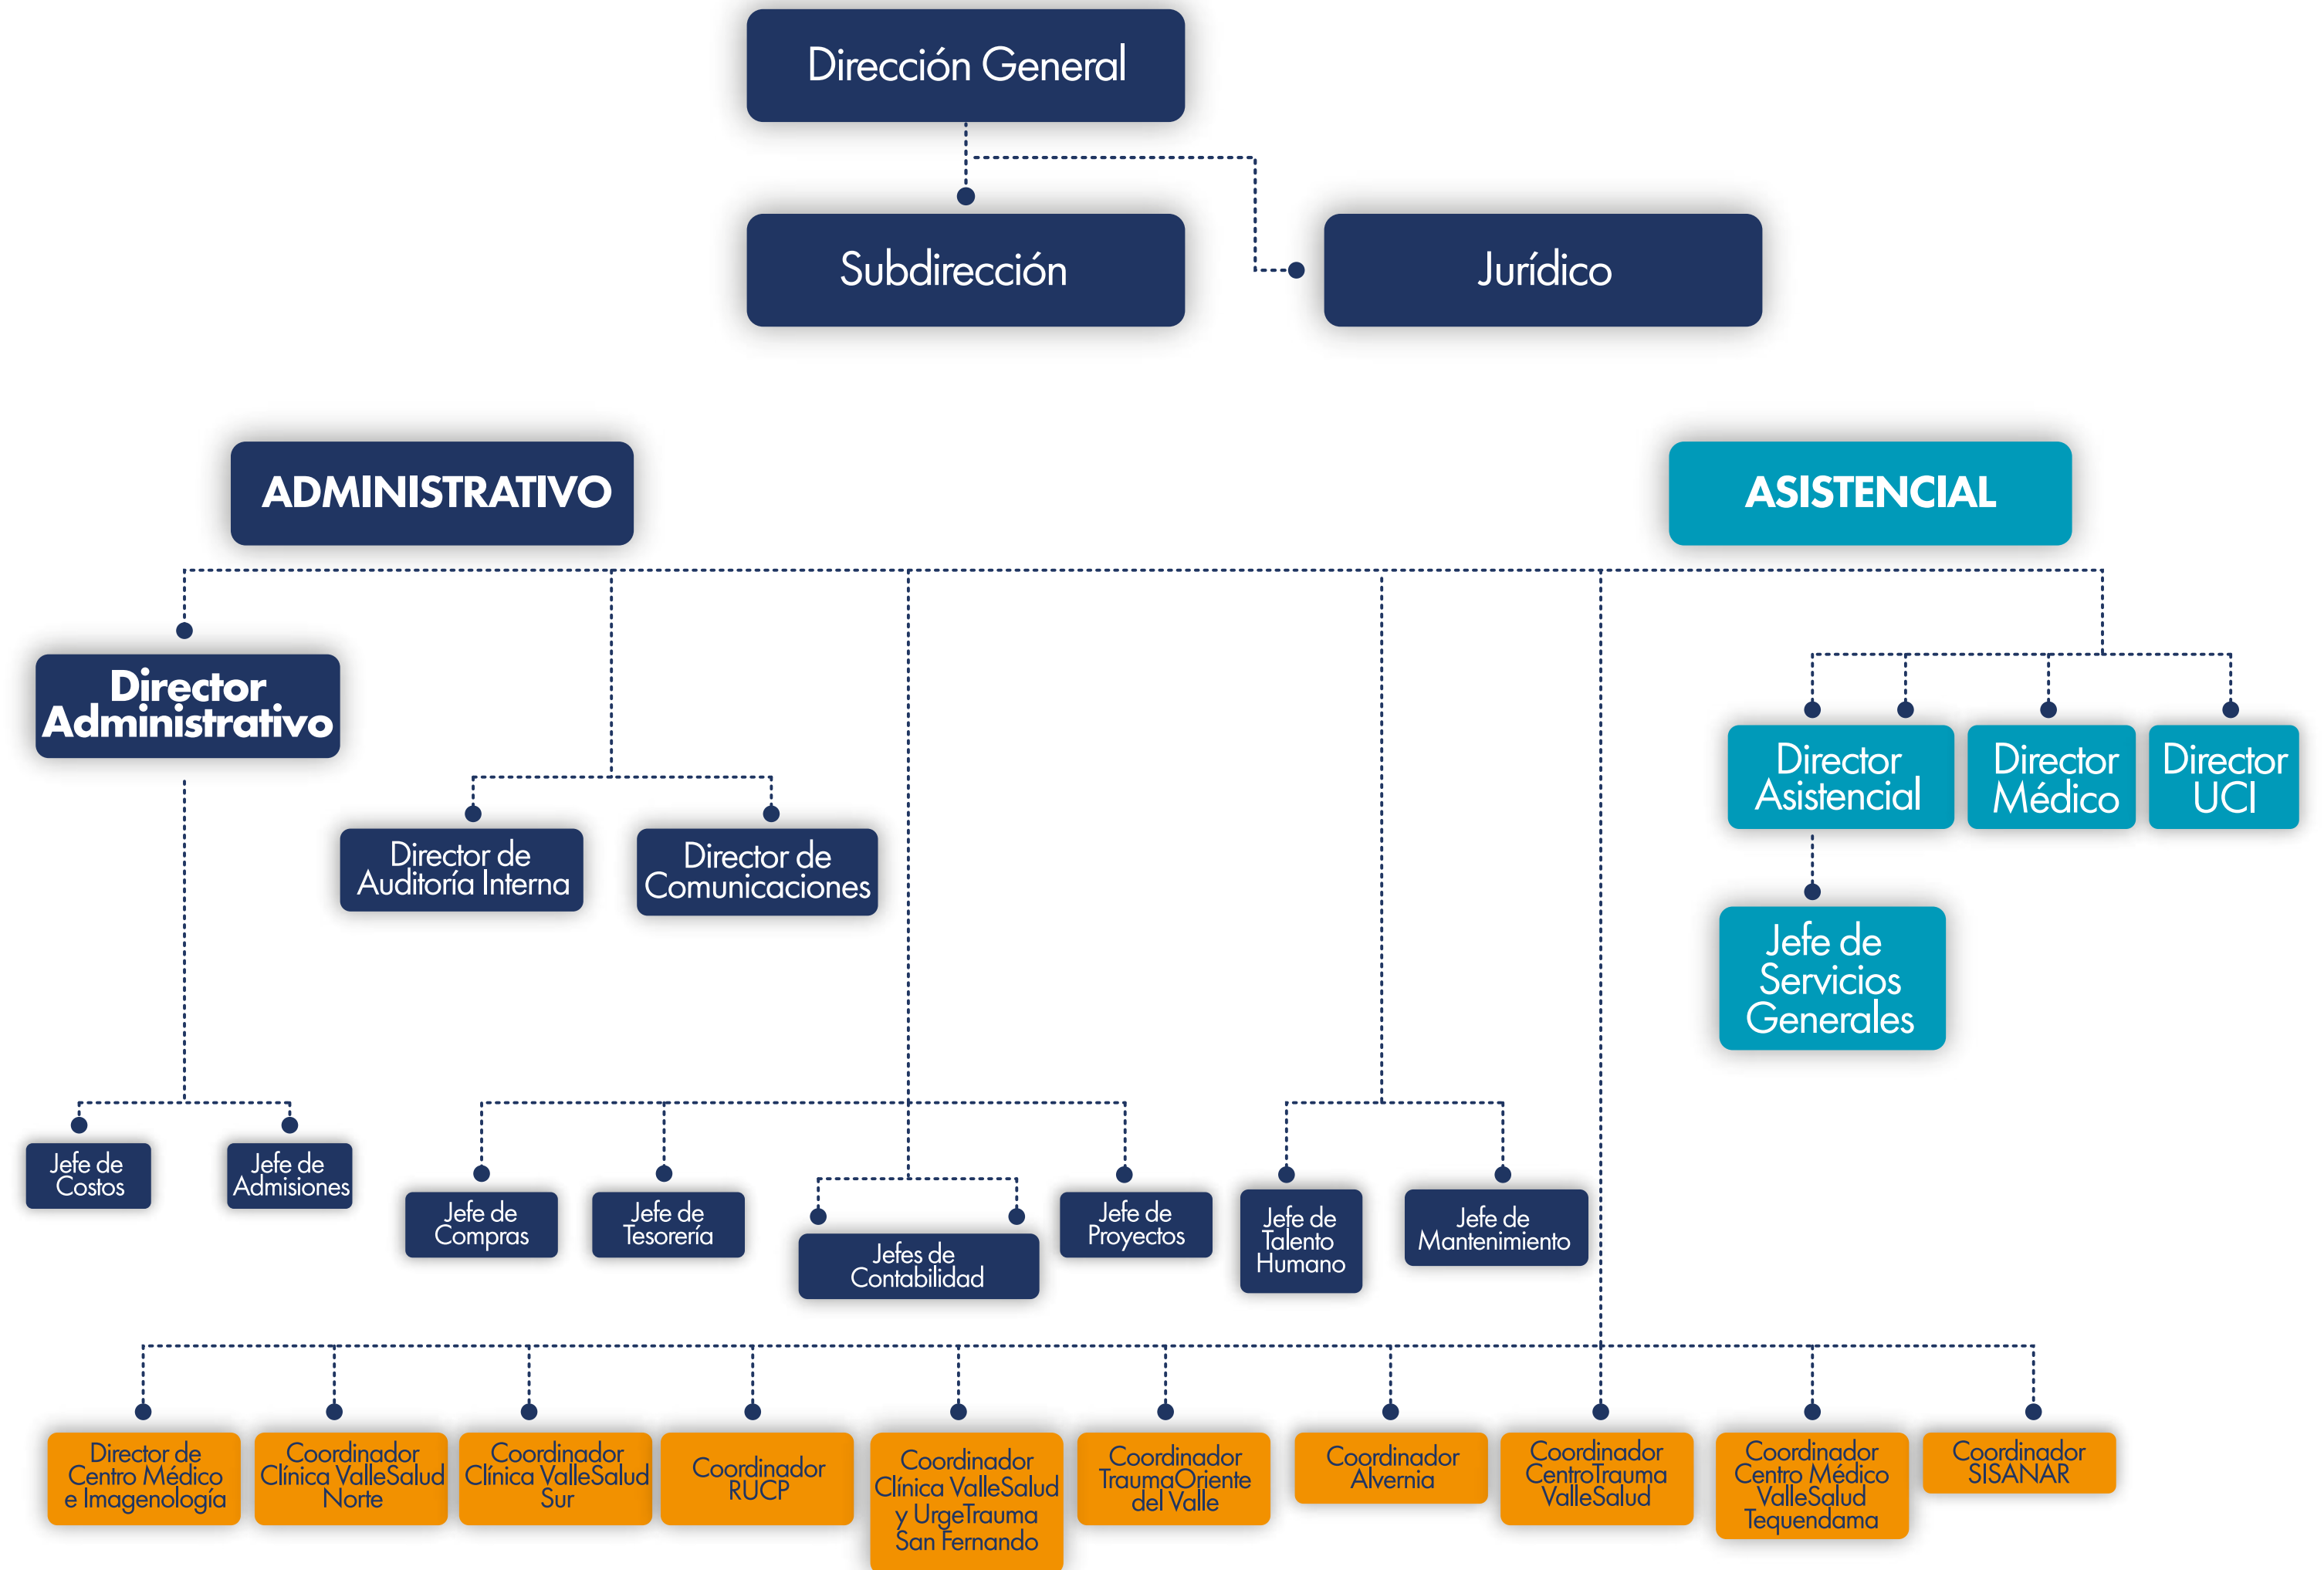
Dirección General

Subdirección

Jurídico

ADMINISTRATIVO

ASISTENCIAL

Director Administrativo

Director de Auditoría Interna

Director de Comunicaciones

Director Asistencial

Director Médico

Director UCI

Jefe de Servicios Generales

Jefe de Costos

Jefe de Admisiones

Jefe de Compras

Jefe de Tesorería

Jefes de Contabilidad

Jefe de Proyectos

Jefe de Talento Humano

Jefe de Mantenimiento

Director de Centro Médico e Imagenología

Coordinador Clínica ValleSalud Norte

Coordinador Clínica ValleSalud Sur

Coordinador RUCP

Coordinador Clínica ValleSalud y UrgeTrauma San Fernando

Coordinador TraumaOriente del Valle

Coordinador Alvernia

Coordinador CentroTrauma ValleSalud

Coordinador Centro Médico ValleSalud Tequendama

Coordinador SISANAR